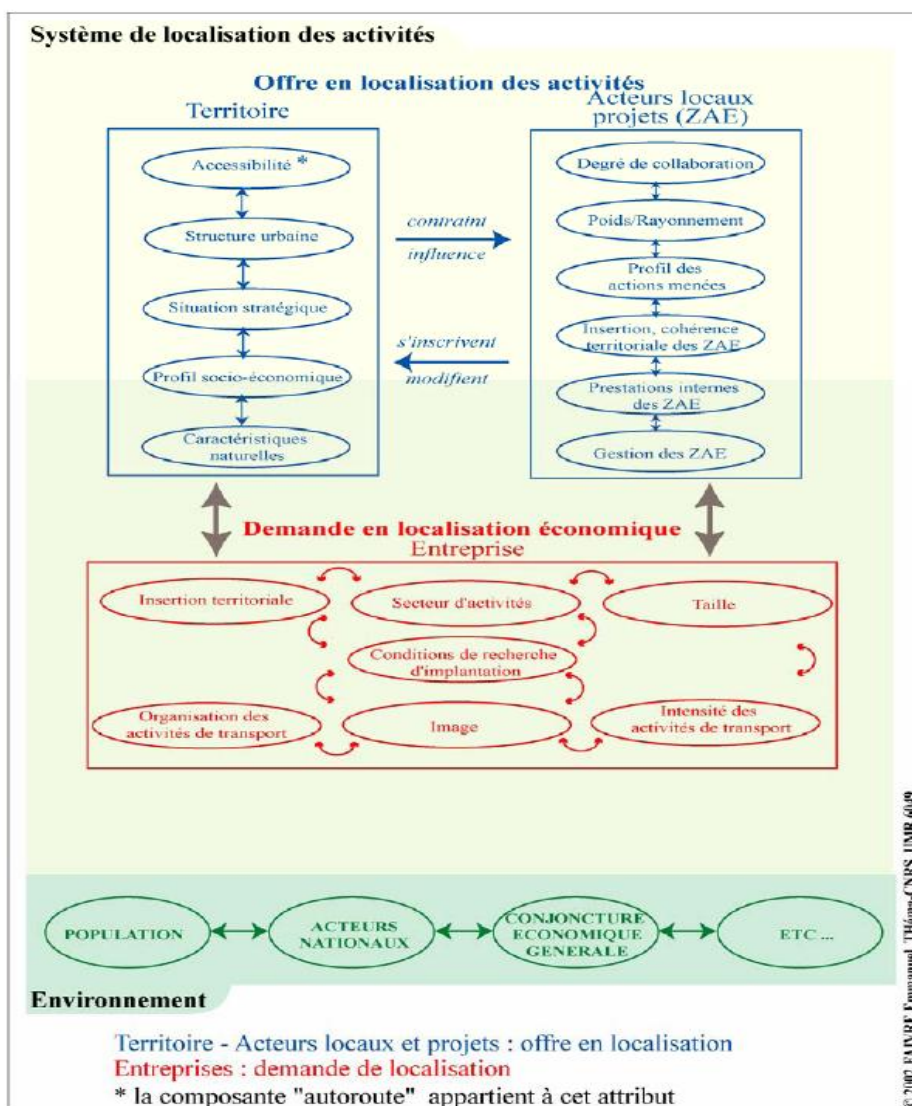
Système de localisation des activités

Offre en localisation des activités

Territoire

Accessibilité *

Structure urbaine

Situation stratégique

Profil socio-économique

Caractéristiques naturelles

Acteurs locaux projets (ZAE)

Degré de collaboration

Poids/Rayonnement

Profil des actions menées

Insertion, cohérence territoriale des ZAE

Prestations internes des ZAE

Gestion des ZAE

contraint influence

s'inscrivent modifient

Demande en localisation économique

Entreprise

Insertion territoriale

Secteur d'activités

Taille

Conditions de recherche d'implantation

Organisation des activités de transport

Image

Intensité des activités de transport

POPULATION

ACTEURS NATIONAUX

CONJONCTURE ECONOMIQUE GENERALE

ETC ...

Environnement

Territoire - Acteurs locaux et projets : offre en localisation

Entreprises : demande de localisation

* la composante "autoroute" appartient à cet attribut

© 2002 FAIVRE Emmanuel, ThéMA-CNRS, UMR 6049